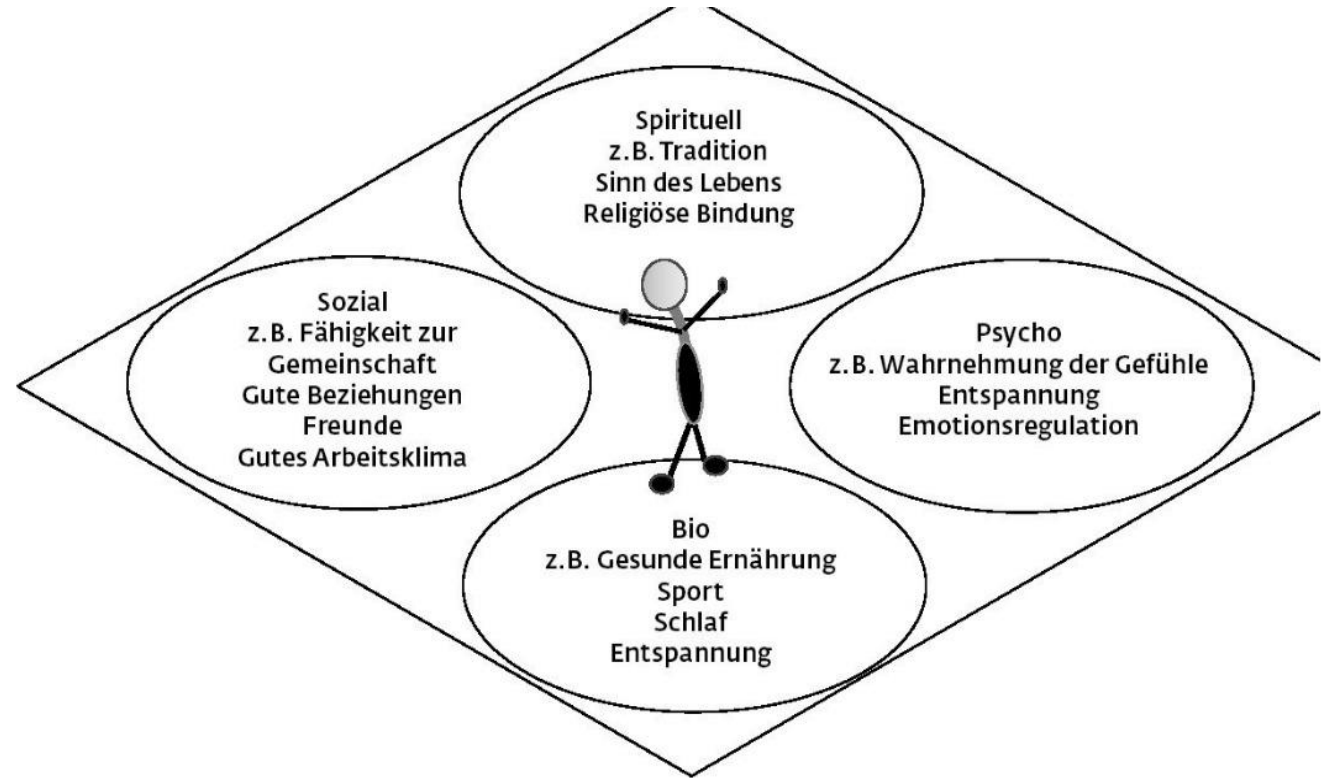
Spirituell
z.B. Tradition
Sinn des Lebens
Religiöse Bindung

Sozial
z.B. Fähigkeit zur Gemeinschaft
Gute Beziehungen
Freunde
Gutes Arbeitsklima

Psycho
z.B. Wahrnehmung der Gefühle
Entspannung
Emotionsregulation

Bio
z.B. Gesunde Ernährung
Sport
Schlaf
Entspannung